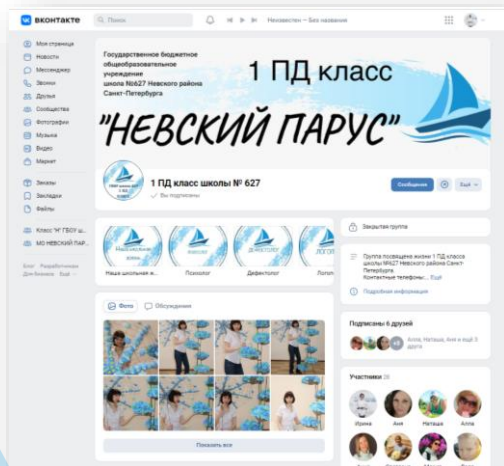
вконтакте
Поиск
Неизвестен — Без названия

Моя страница
Новости
Мессенджер
Звонки
Друзья
Сообщества
Фотографии
Музыка
Видео
Маркет
Заказы
Закладки
Файлы
Класс "Н" ГБОУ ш...
МО НЕВСКИЙ ПАР...
Блог Разработчикам Для бизнеса Ещё

Государственное бюджетное общеобразовательное учреждение школа №627 Невского района Санкт-Петербурга

1 ПД класс

"НЕВСКИЙ ПАРУС"

1 ПД класс школы № 627
Вы подписаны
Сообщение
Ещё

Наша школьная ж...
Психолог
Дефектолог
Логоп...

Фото
Обсуждения
Показать все

Закрытая группа
Группа посвящена жизни 1 ПД класса школы №627 Невского района Санкт-Петербурга
Контактные телефоны:... Ещё
Подробная информация

Подписаны 6 друзей
Алла, Наташа, Аня и ещё 3 друга

Участники 28
Ирина
Аня
Наташа
Алла